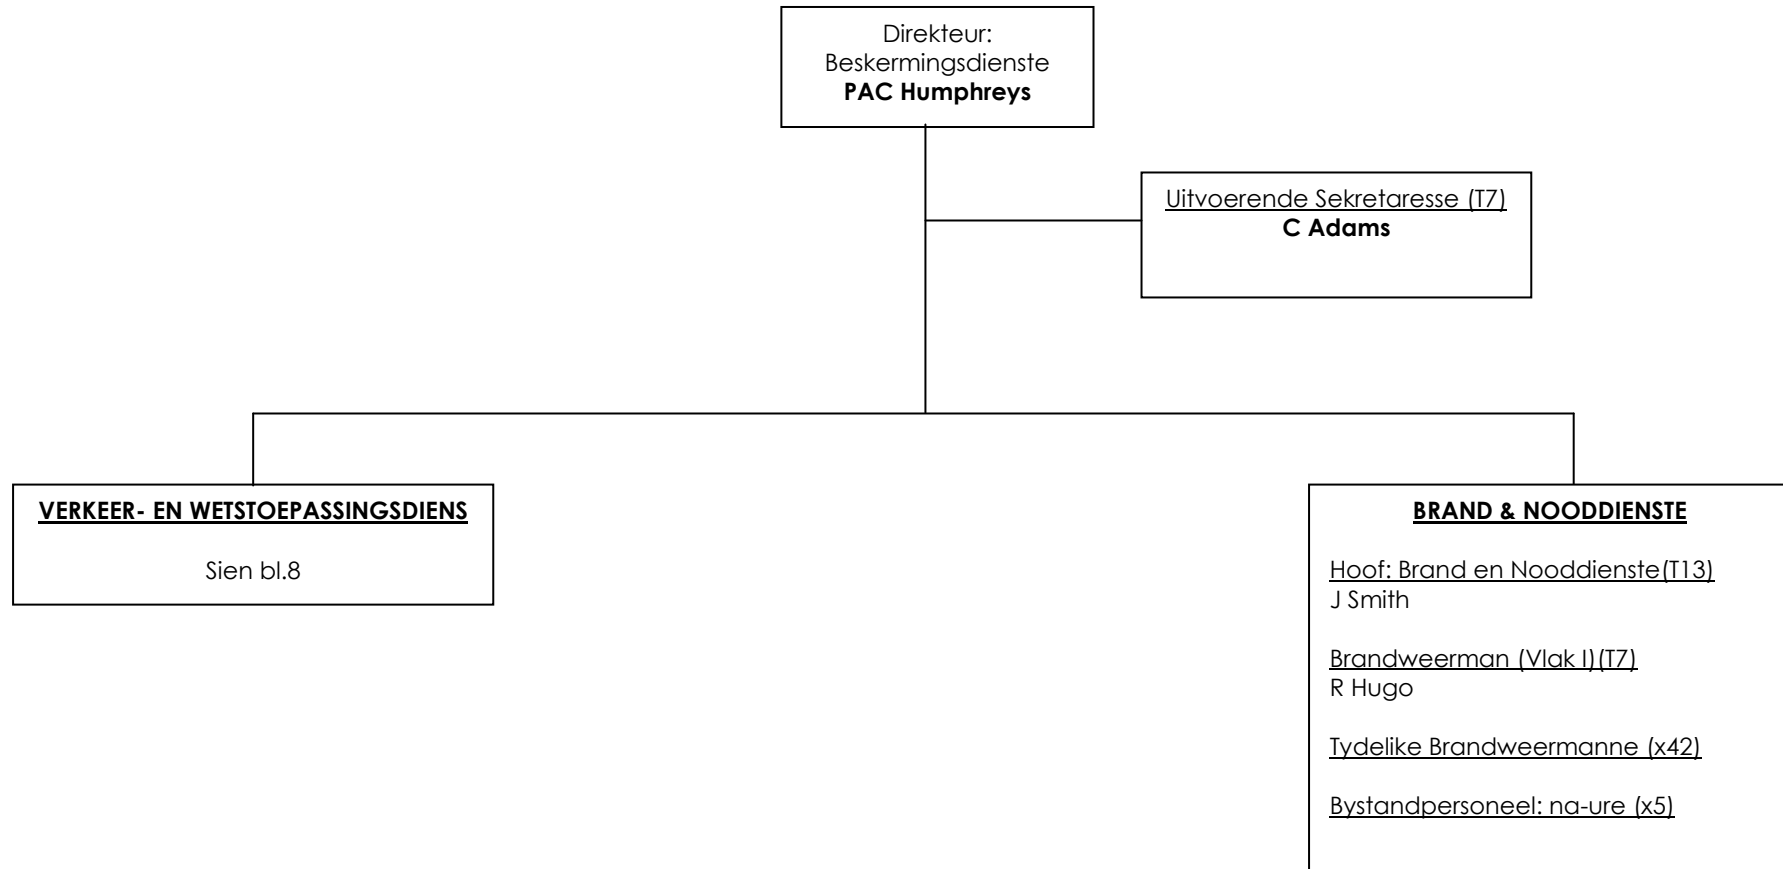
Direkteur:
Beskermingsdienste
**PAC Humphreys**

Uitvoerende Sekretaresse (T7)
**C Adams**

**VERKEER- EN WETSTOEPASSINGSDIENS**

Sien bl.8

**BRAND & NOODDIENSTE**

Hoof: Brand en Nooddienste(T13)
J Smith

Brandweerman (Vlak I)(T7)
R Hugo

Tydelike Brandweermanne (x42)

Bystandpersoneel: na-ure (x5)